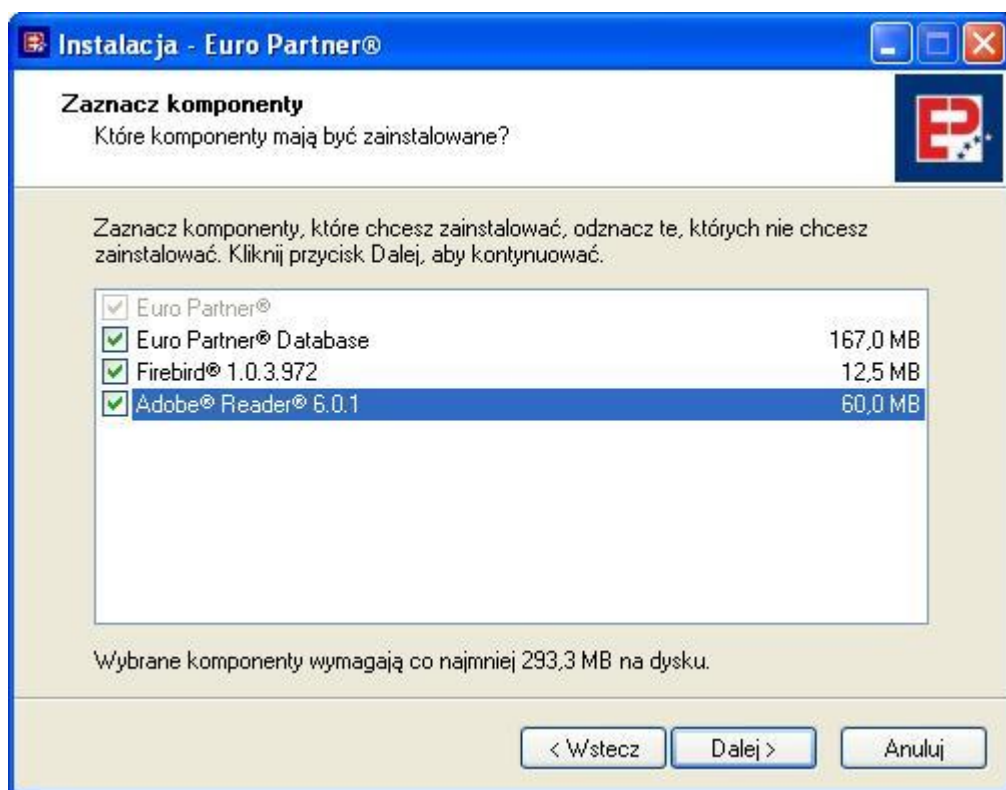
Instalacja - Euro Partner®

Zaznacz komponenty
Które komponenty mają być zainstalowane?

Zaznacz komponenty, które chcesz zainstalować, odznacz te, których nie chcesz zainstalować. Kliknij przycisk Dalej, aby kontynuować.

| Komponent | Rozmiar |
|---|---|
| Euro Partner® | |
| Euro Partner® Database | 167,0 MB |
| Firebird® 1.0.3.972 | 12,5 MB |
| Adobe® Reader® 6.0.1 | 60,0 MB |

Wybrane komponenty wymagają co najmniej 293,3 MB na dysku.

< Wstecz | Dalej > | Anuluj